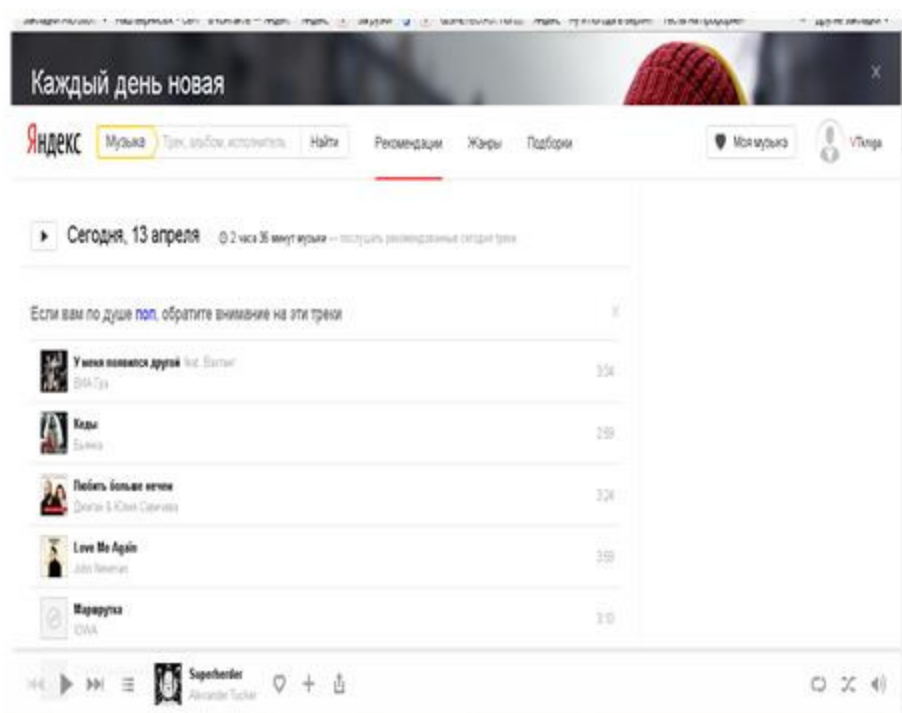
Каждый день новая

Яндекс Музыка Трек, альбом, исполнитель Найти Рекомендации Жанры Подборки Моя музыка VTkniga

Сегодня, 13 апреля 2 часа 36 минут музыки — послушать рекомендованные сегодня треки

Если вам по душе поп, обратите внимание на эти треки

У меня появился другой feat. Baitler
ВИА Гра
3:54

Кеды
Бьянка
2:59

Любить больше нечем
Джиган & Юлия Савичева
3:24

Love Me Again
John Newman
3:59

Маршрутка
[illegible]
3:10

Superherder
Alexander Tucker